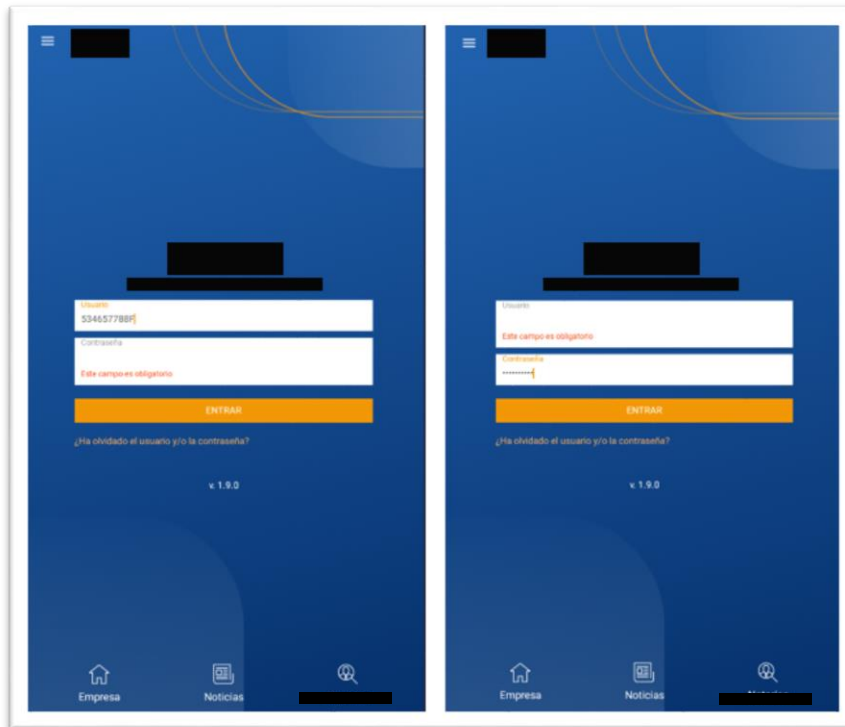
Usuario
53465778BF

Contraseña

Este campo es obligatorio

ENTRAR

¿Ha olvidado el usuario y/o la contraseña?

v. 1.9.0

Empresa

Noticias

Usuario

Este campo es obligatorio

Contraseña
••••••••••

ENTRAR

¿Ha olvidado el usuario y/o la contraseña?

v. 1.9.0

Empresa

Noticias